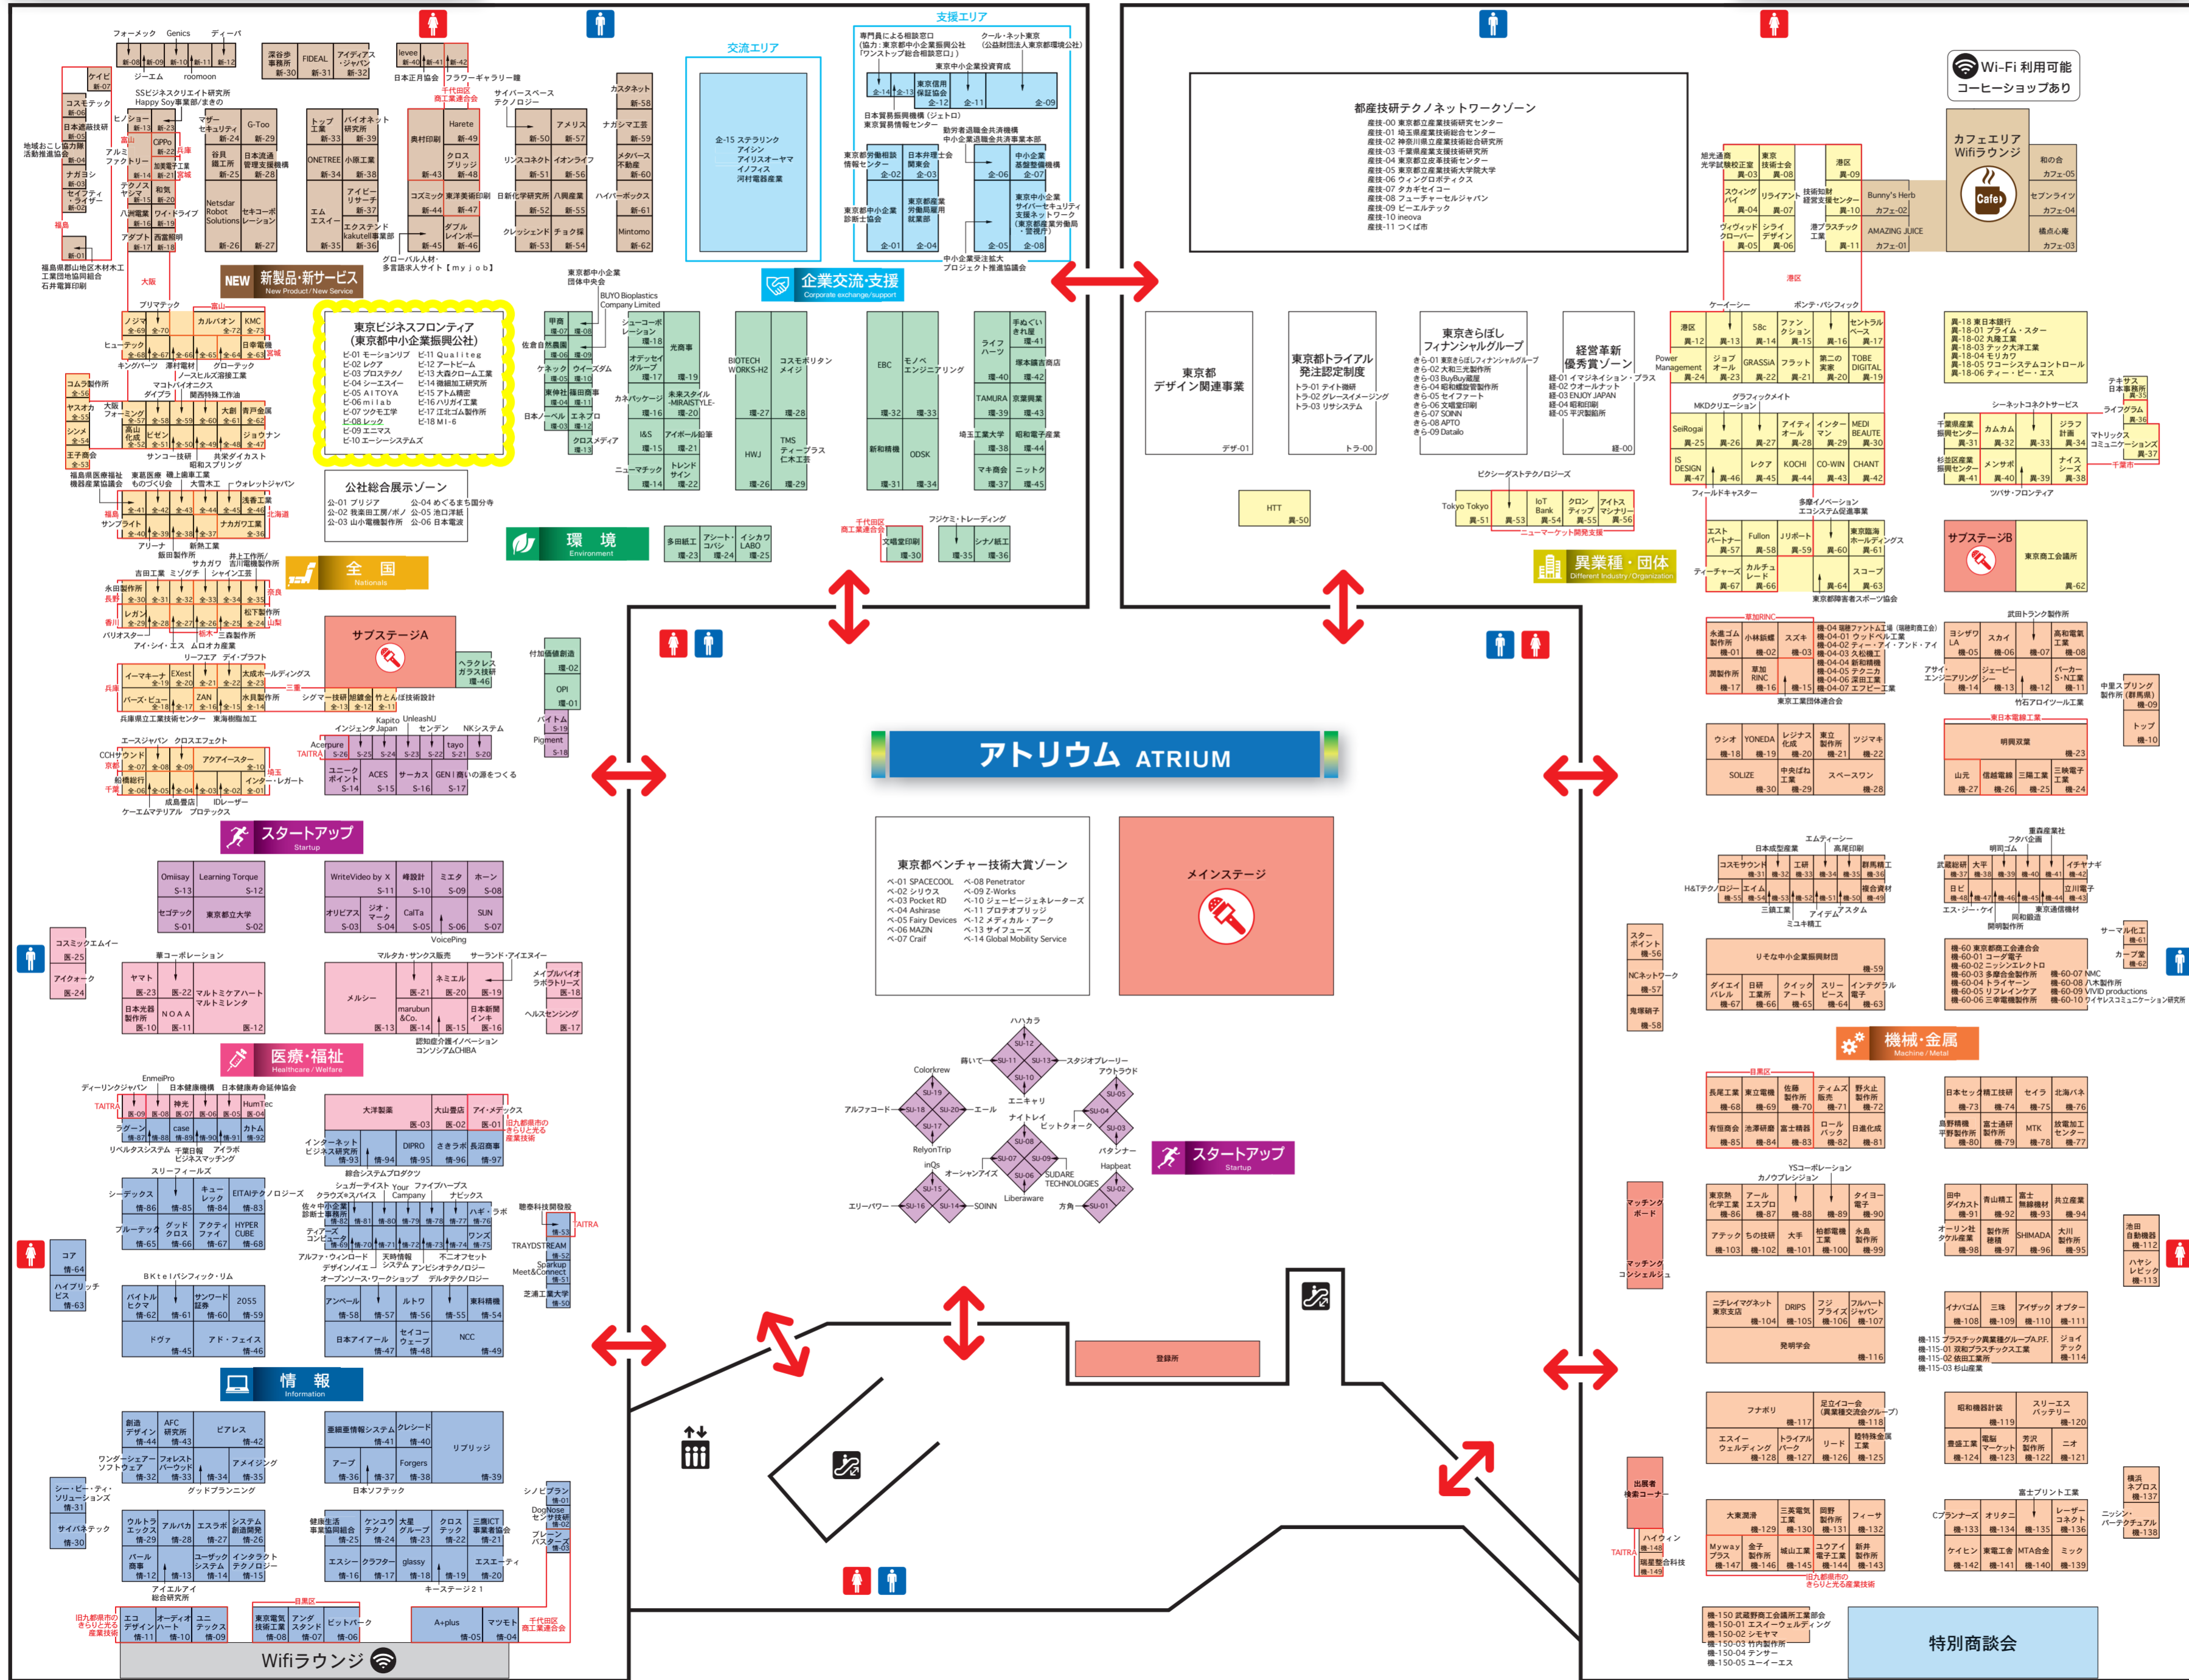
交流エリア

支援エリア

Wi-Fi 利用可能
コーヒーショップあり

カフェエリア
Wifiラウンジ

Cafe

都産技研テクノネットワークゾーン
産技-00 東京都立産業技術研究センター
産技-01 埼玉県産業技術総合センター
産技-02 神奈川県立産業技術総合研究所
産技-03 千葉県産業支援技術研究所
産技-04 東京都立皮革技術センター
産技-05 東京都立産業技術大学院大学
産技-06 ウィングロボティクス
産技-07 タカギセイコー
産技-08 フューチャーセルジャパン
産技-09 ビーエルテック
産技-10 ineova
産技-11 つくば市

NEW 新製品・新サービス
New Product/New Service

東京ビジネスフロンティア
(東京都中小企業振興公社)

公社総合展示ゾーン

企業交流・支援
Corporate exchange/support

環境
Environment

全国
Nationals

サブステージA

スタートアップ
Startup

医療・福祉
Healthcare/Welfare

情報
Information

Wifiラウンジ

アトリウム ATRIUM

東京都ベンチャー技術大賞ゾーン

メインステージ

スタートアップ
Startup

登録所

東京都
デザイン関連事業

東京都トライアル
発注認定制度

東京きらぼし
フィナンシャルグループ

経営革新
優秀賞ゾーン

異業種・団体
Different Industry/Organization

サブステージB

機械・金属
Machine/Metal

特別商談会